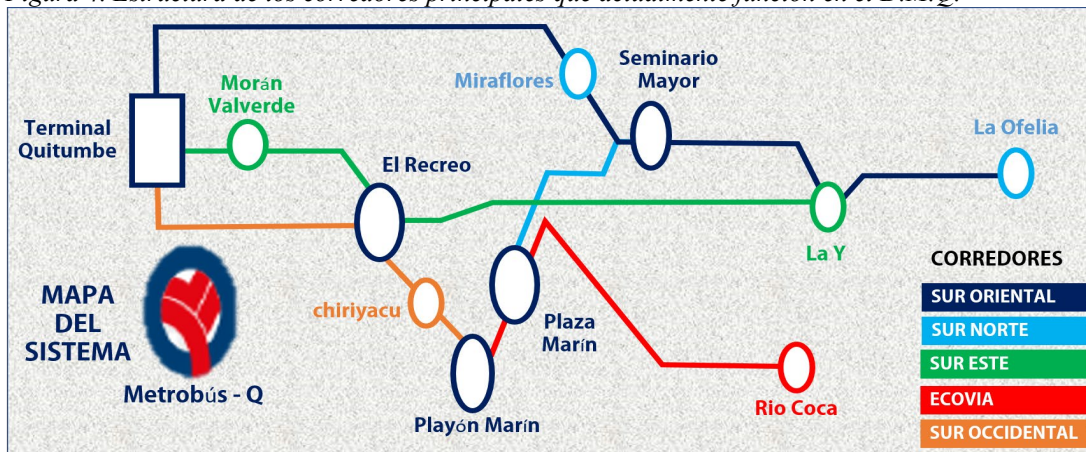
Figura 4. Estructura de los corredores principales que actualmente funcion en el DMQ.

Terminal Quitumbe

Morán Valverde

Miraflores

Seminario Mayor

La Ofelia

El Recreo

La Y

CORREDORES

SUR ORIENTAL

SUR NORTE

SUR ESTE

ECOVIA

SUR OCCIDENTAL

MAPA DEL SISTEMA

Metrobús - Q

chiriyacu

Plaza Marín

Playón Marín

Rio Coca